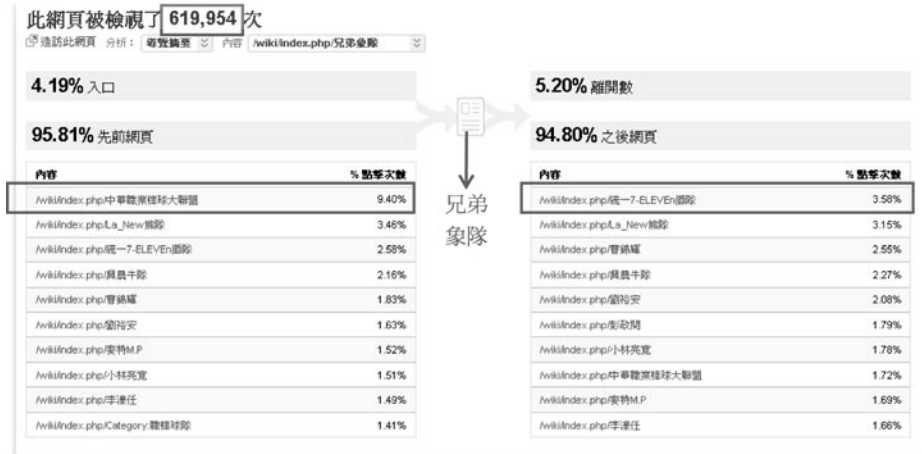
此網頁被檢視了 619,954 次

造訪此網頁 分析： 瀏覽摘要 內容 /wiki/index.php/兄弟象隊

4.19% 入口

95.81% 先前網頁

| 內容 | % 點擊次數 |
|---|---|
| /wiki/index.php/中華職業棒球大聯盟 | 9.40% |
| /wiki/index.php/La_New熊隊 | 3.46% |
| /wiki/index.php/統一7-ELEVEn獅隊 | 2.58% |
| /wiki/index.php/興農牛隊 | 2.16% |
| /wiki/index.php/曹錦輝 | 1.83% |
| /wiki/index.php/彭政欣 | 1.63% |
| /wiki/index.php/麥特M.P | 1.52% |
| /wiki/index.php/小林亮寬 | 1.51% |
| /wiki/index.php/李濠任 | 1.49% |
| /wiki/index.php/Category:職棒球隊 | 1.41% |

兄弟象隊

5.20% 離開數

94.80% 之後網頁

| 內容 | % 點擊次數 |
|---|---|
| /wiki/index.php/統一7-ELEVEn獅隊 | 3.58% |
| /wiki/index.php/La_New熊隊 | 3.15% |
| /wiki/index.php/曹錦輝 | 2.55% |
| /wiki/index.php/興農牛隊 | 2.27% |
| /wiki/index.php/彭政欣 | 2.08% |
| /wiki/index.php/彭政閔 | 1.79% |
| /wiki/index.php/小林亮寬 | 1.78% |
| /wiki/index.php/中華職業棒球大聯盟 | 1.72% |
| /wiki/index.php/麥特M.P | 1.69% |
| /wiki/index.php/李濠任 | 1.66% |